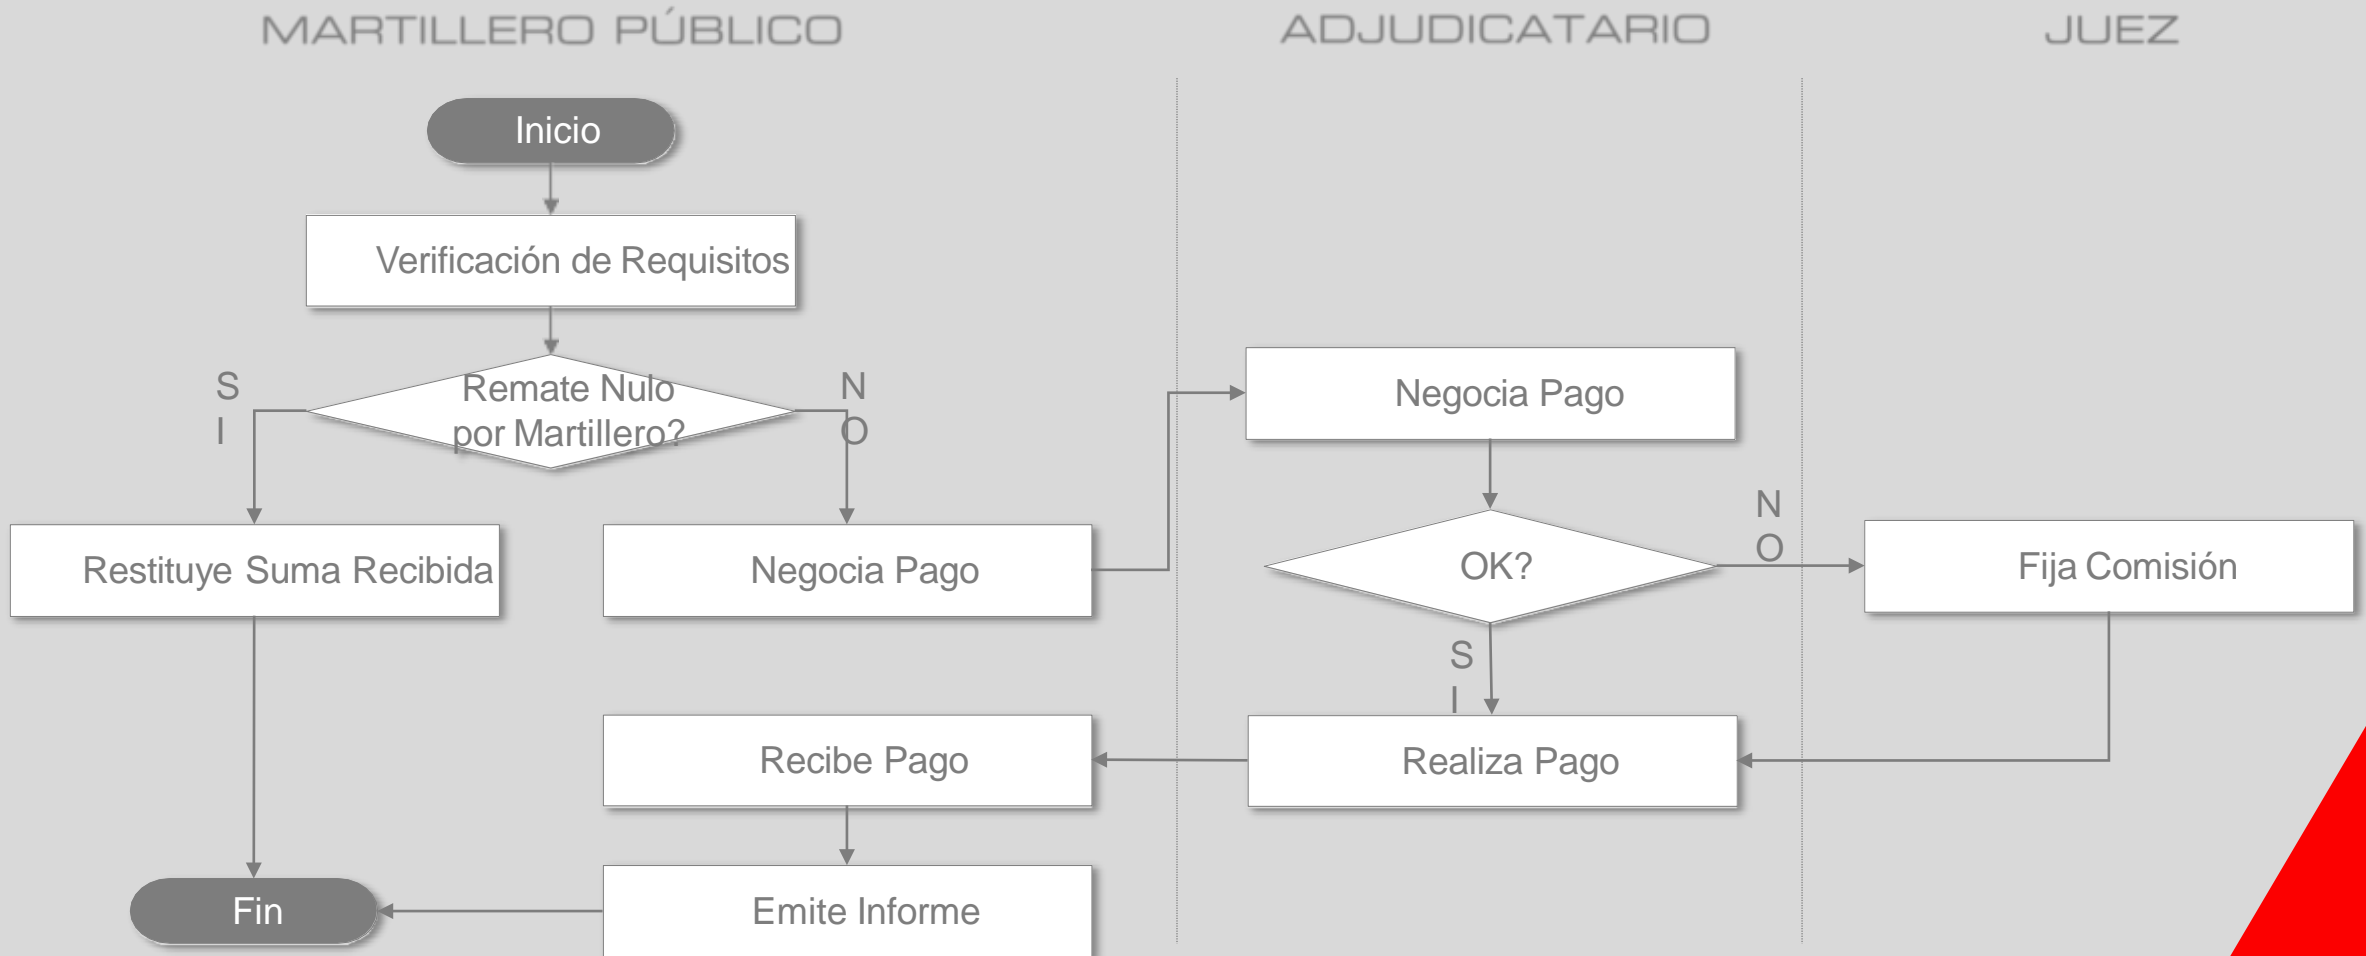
MARTILLERO PÚBLICO

ADJUDICATARIO

JUEZ

Inicio

Verificación de Requisitos

Remate Nulo por Martillero?

SI

NO

Restituye Suma Recibida

Negocia Pago

Negocia Pago

OK?

NO

Fija Comisión

SI

Recibe Pago

Realiza Pago

Fin

Emite Informe